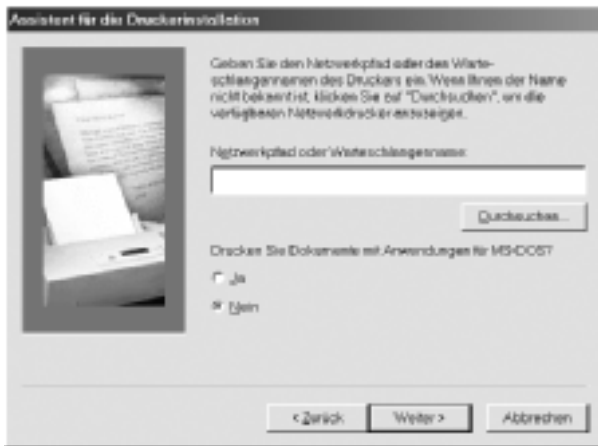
Assistent für die Druckerinstallation

Geben Sie den Netzwerkpfad oder den Warteschlangennamen des Druckers ein. Wenn Ihnen der Name nicht bekannt ist, klicken Sie auf "Durchsuchen", um die verfügbaren Netzwerkdrucker anzuzeigen.

Netzwerkpfad oder Warteschlangenname:

Durchsuchen...

Drucken Sie Dokumente mit Anwendungen für MS-DOS?

Ja

Nein

< Zurück

Weiter >

Abbrechen